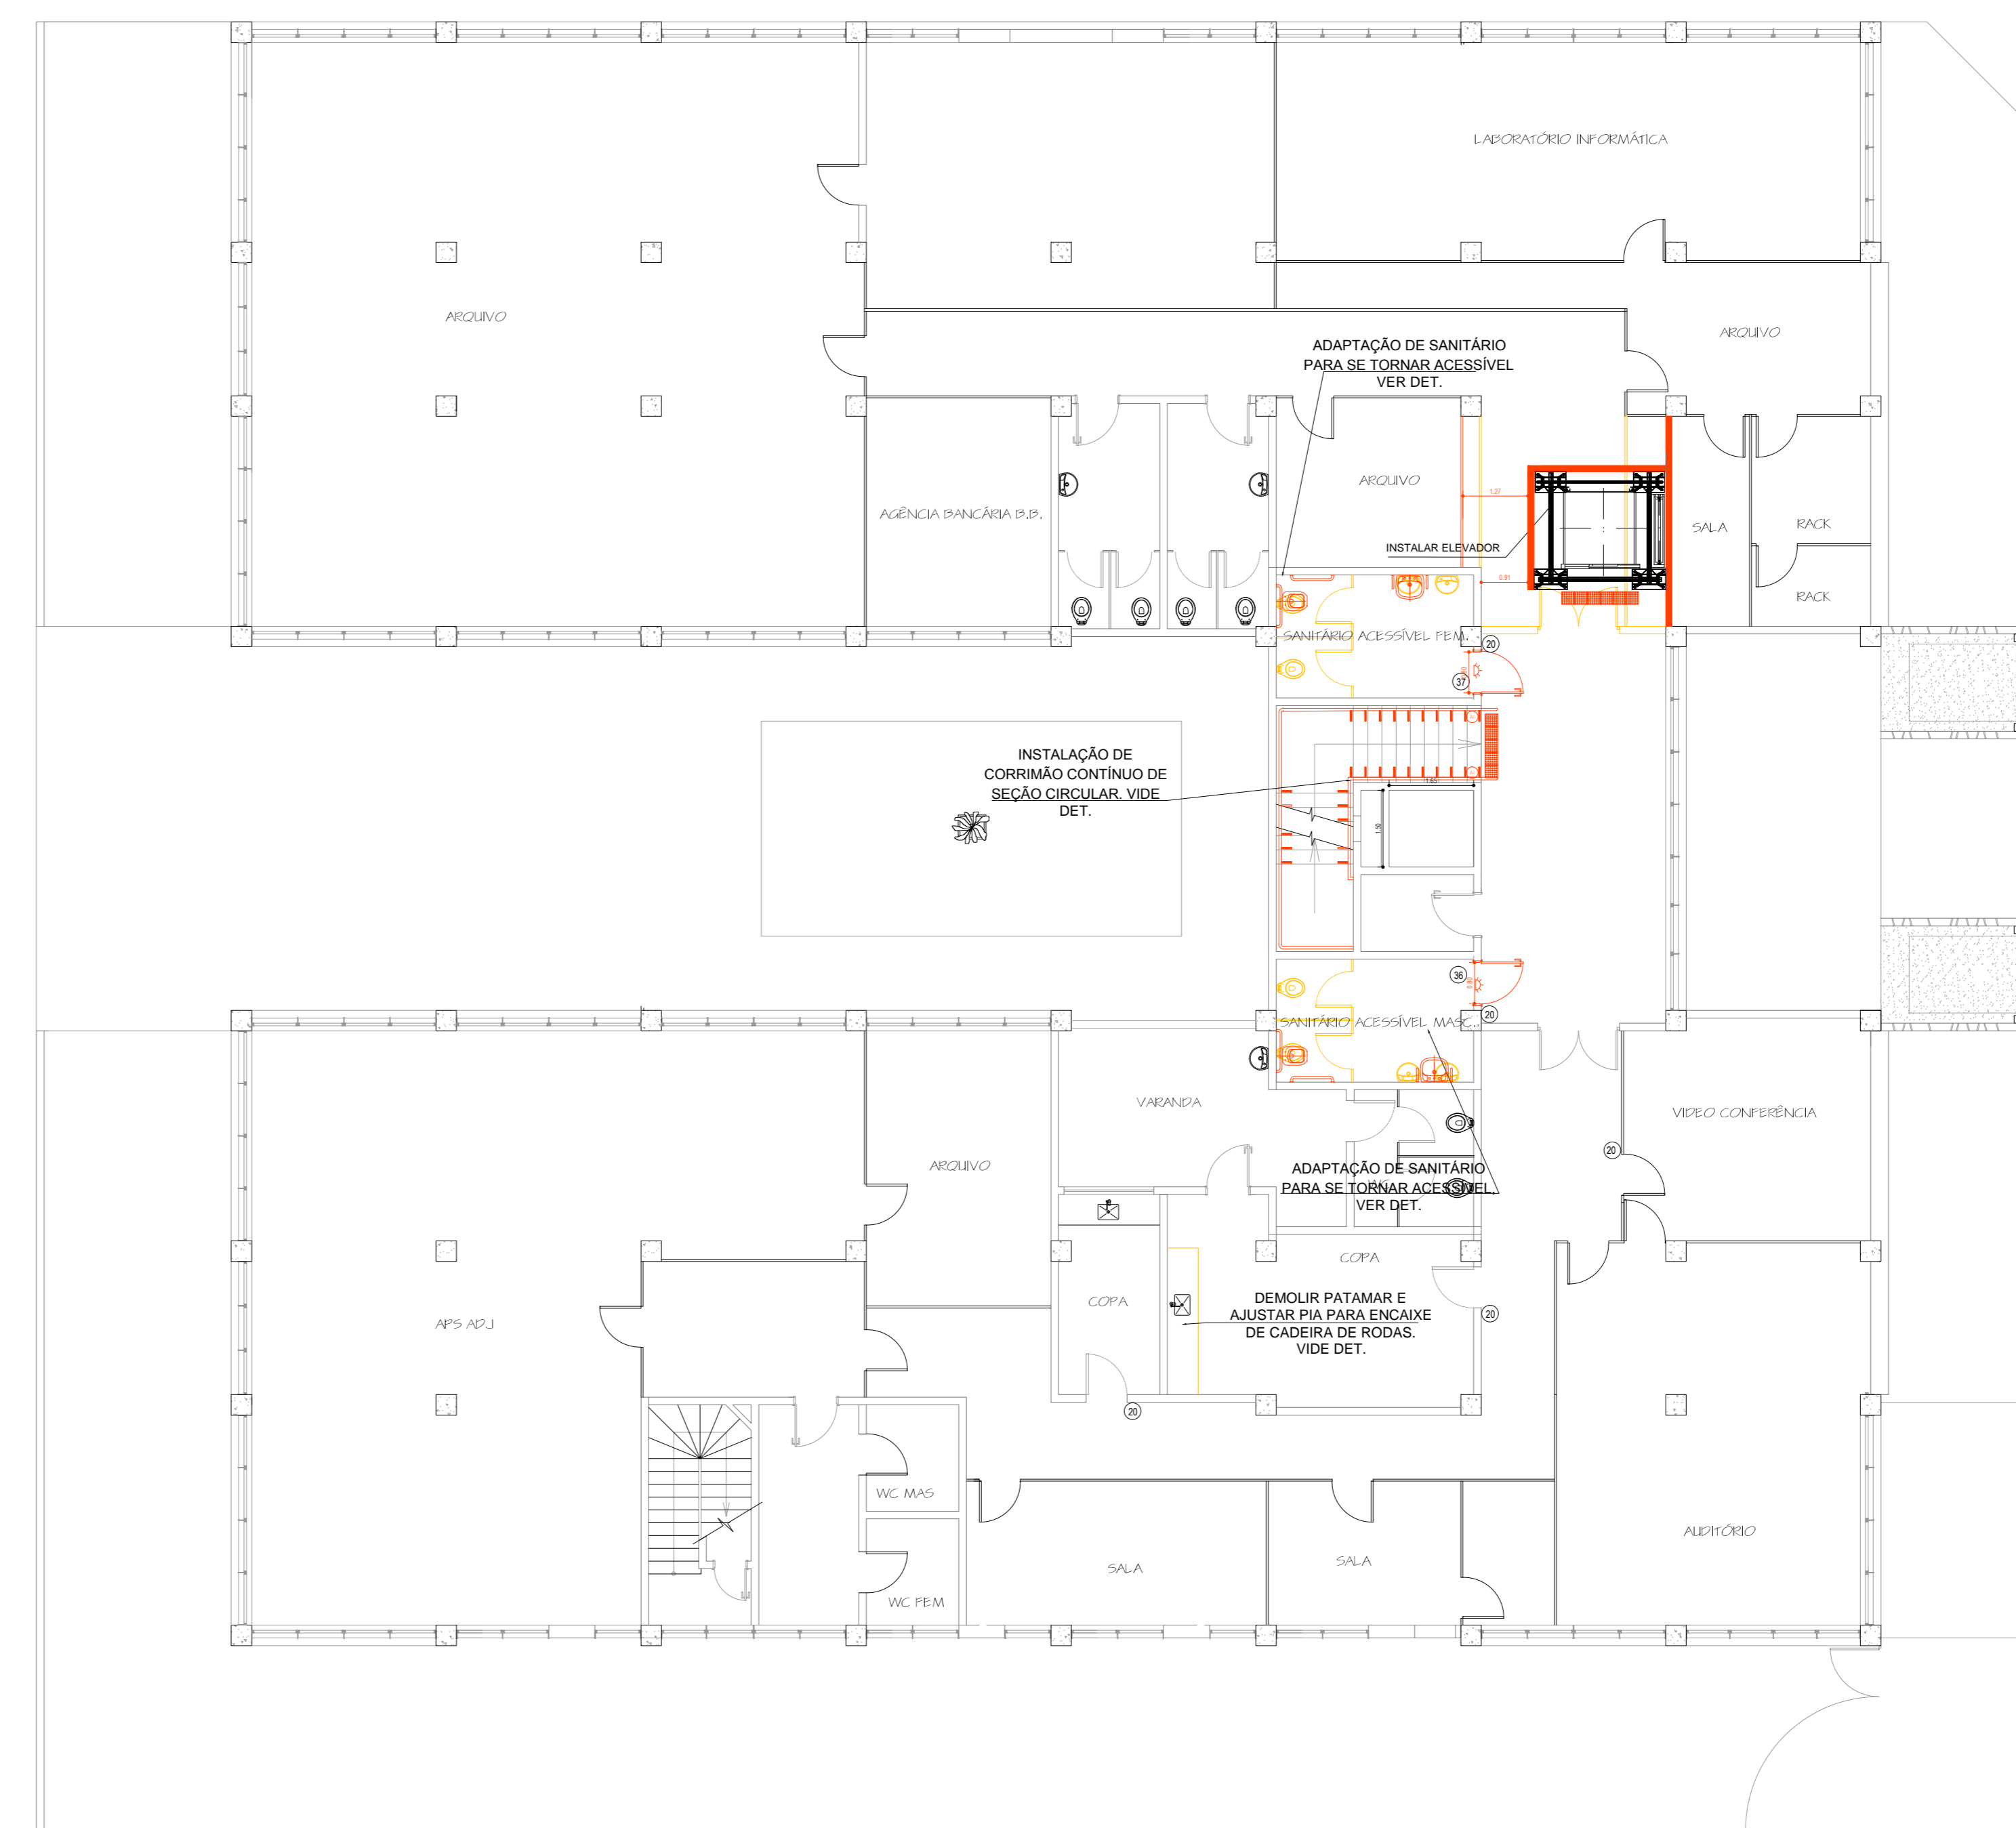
LABORATÓRIO INFORMÁTICA

ARQUIVO

ARQUIVO

ADAPTAÇÃO DE SANITÁRIO PARA SE TORNAR ACESSÍVEL VER DET.

ARQUIVO

AGÊNCIA BANCÁRIA B.B.

INSTALAR ELEVADOR

1.27

0.91

SALA

RACK

RACK

SANITÁRIO ACESSÍVEL FEM.

20

37

INSTALAÇÃO DE CORRIMÃO CONTÍNUO DE SEÇÃO CIRCULAR. VIDE DET.

1.65

1.90

36

20

SANITÁRIO ACESSÍVEL MASC.

VARANDA

VIDEO CONFERÊNCIA

20

ARQUIVO

ADAPTAÇÃO DE SANITÁRIO PARA SE TORNAR ACESSÍVEL VER DET.

COPA

APS ADJ

COPA

DEMOLIR PATAMAR E AJUSTAR PIA PARA ENCAIXE DE CADEIRA DE RODAS. VIDE DET.

20

20

WC MAS

WC FEM

SALA

SALA

AUDITÓRIO